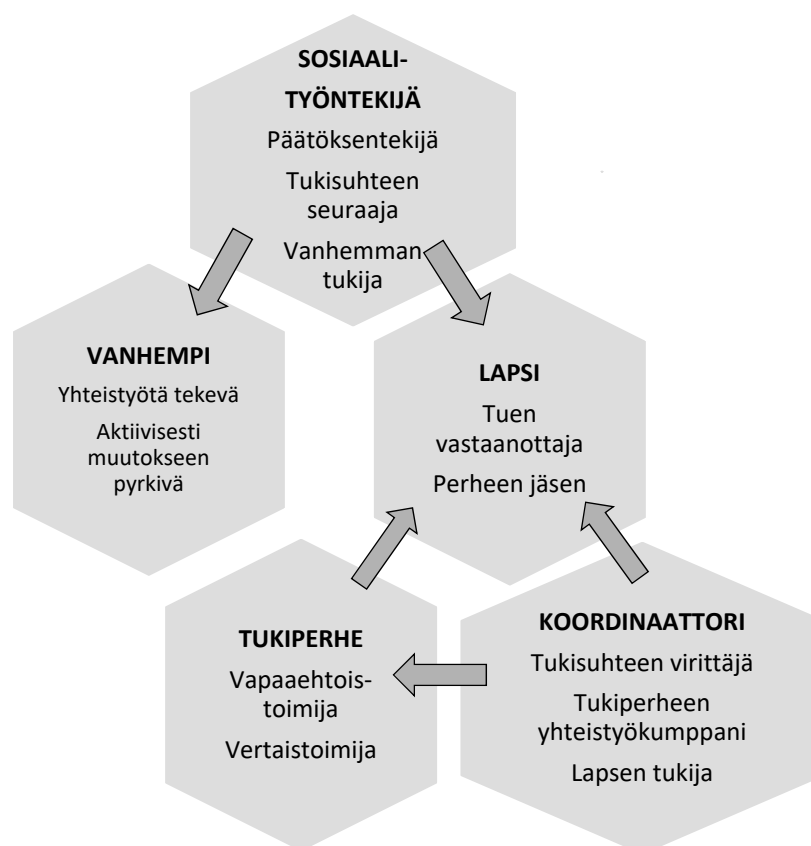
SOSIAALI-TYÖNTEKIJÄ

Päätöksentekijä

Tukisuhteen seuraaja

Vanhemman tukija

VANHEMPI

Yhteistyötä tekevä

Aktiivisesti muutokseen pyrkivä

LAPSI

Tuen vastaanottaja

Perheen jäsen

TUKIPERHE

Vapaaehtois-toimija

Vertaistoimija

KOORDINAATTORI

Tukisuhteen virittäjä

Tukiperheen yhteistyökumppani

Lapsen tukija